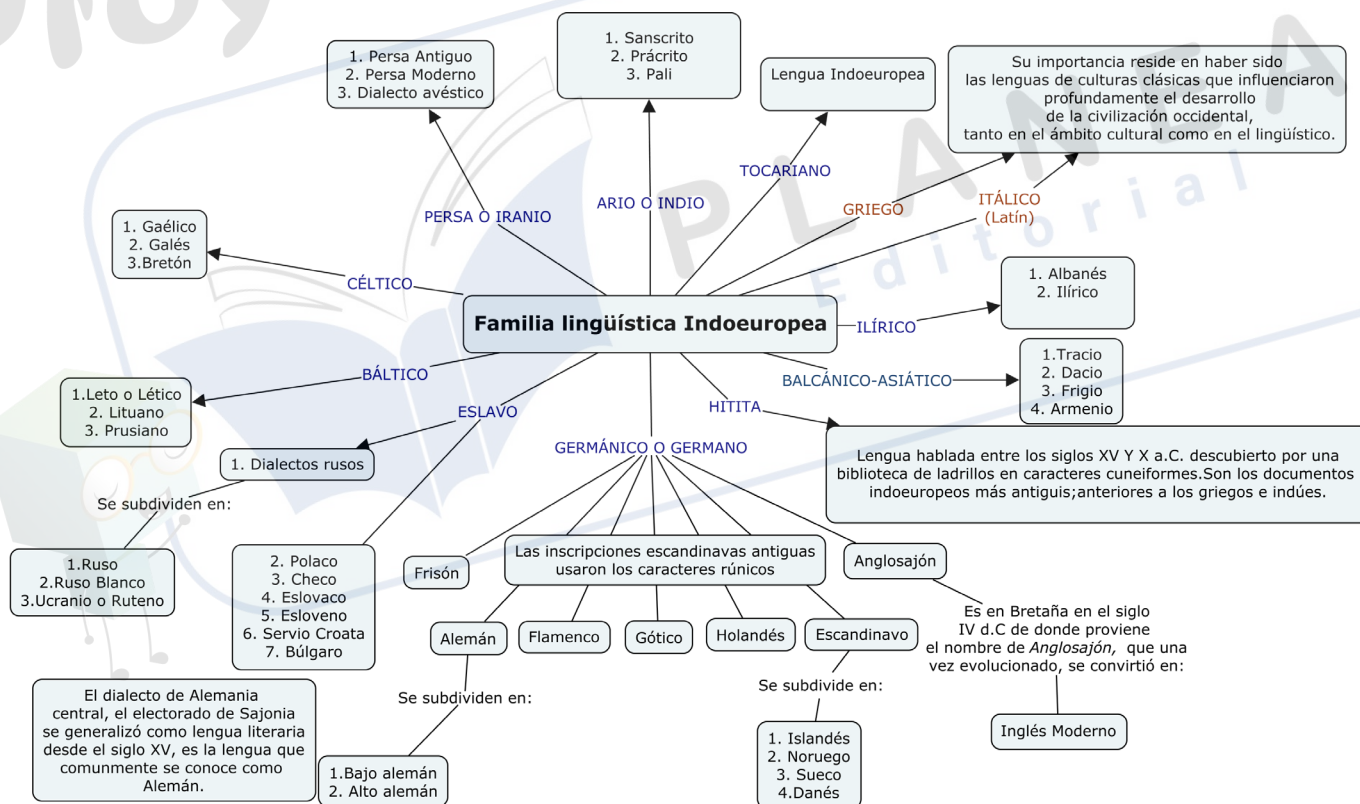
Familia lingüística Indoeuropea

PERSA O IRANIO
1. Persa Antiguo
2. Persa Moderno
3. Dialecto avéstico

ARIO O INDIO
1. Sanscrito
2. Prácrito
3. Pali

TOCARIANO
Lengua Indoeuropea

GRIEGO

ITÁLICO
(Latín)

Su importancia reside en haber sido las lenguas de culturas clásicas que influenciaron profundamente el desarrollo de la civilización occidental, tanto en el ámbito cultural como en el lingüístico.

CÉLTICO
1. Gaélico
2. Galés
3.Bretón

ILÍRICO
1. Albanés
2. Ilírico

BALCÁNICO-ASIÁTICO
1.Tracio
2. Dacio
3. Frigio
4. Armenio

BÁLTICO
1.Leto o Lético
2. Lituano
3. Prusiano

ESLAVO
1. Dialectos rusos
Se subdividen en:
1.Ruso
2.Ruso Blanco
3.Ucranio o Ruteno

2. Polaco
3. Checo
4. Eslovaco
5. Esloveno
6. Servio Croata
7. Búlgaro

HITITA
Lengua hablada entre los siglos XV Y X a.C. descubierto por una biblioteca de ladrillos en caracteres cuneiformes.Son los documentos indoeuropeos más antiguis;anteriores a los griegos e indúes.

GERMÁNICO O GERMANO
Frisón
Las inscripciones escandinavas antiguas usaron los caracteres rúnicos
Anglosajón
Alemán
Flamenco
Gótico
Holandés
Escandinavo

Es en Bretaña en el siglo IV d.C de donde proviene el nombre de *Anglosajón,* que una vez evolucionado, se convirtió en:
Inglés Moderno

Se subdividen en:
1.Bajo alemán
2. Alto alemán

El dialecto de Alemania central, el electorado de Sajonia se generalizó como lengua literaria desde el siglo XV, es la lengua que comunmente se conoce como Alemán.

Se subdivide en:
1. Islandés
2. Noruego
3. Sueco
4.Danés

PLANETA Editorial